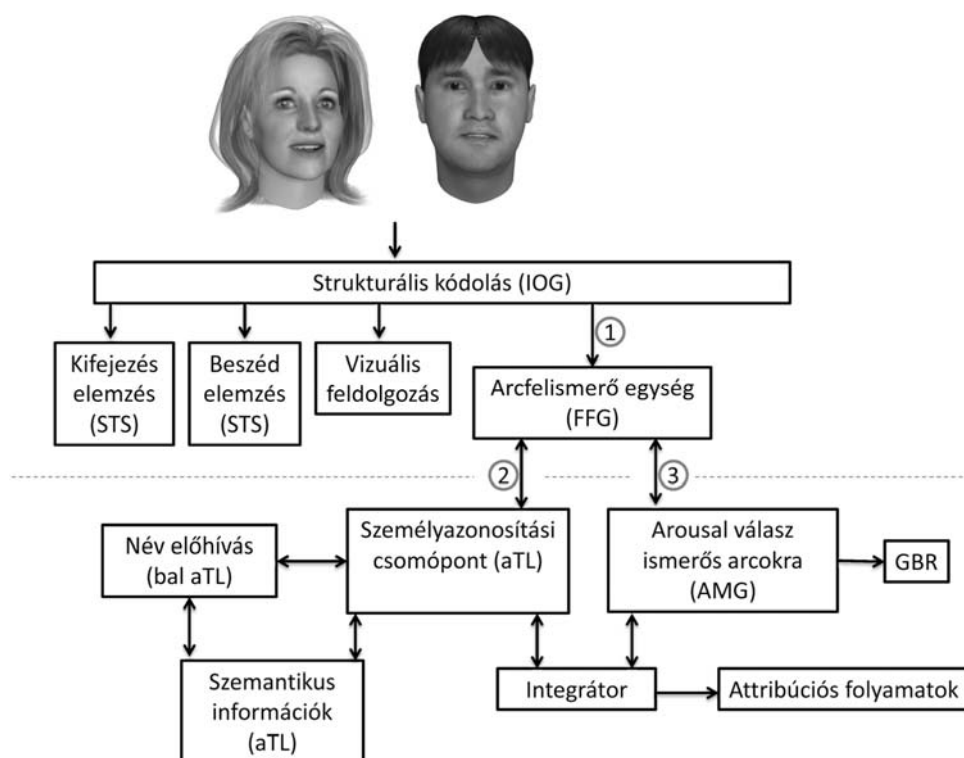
Strukturális kódolás (IOG)

Kifejezés elemzés (STS)

Beszéd elemzés (STS)

Vizuális feldolgozás

1

Arcfelismerő egység (FFG)

2

3

Név előhívás (bal aTL)

Személyazonosítási csomópont (aTL)

Arousal válasz ismerős arcokra (AMG)

GBR

Szemantikus információk (aTL)

Integrátor

Attribúciós folyamatok